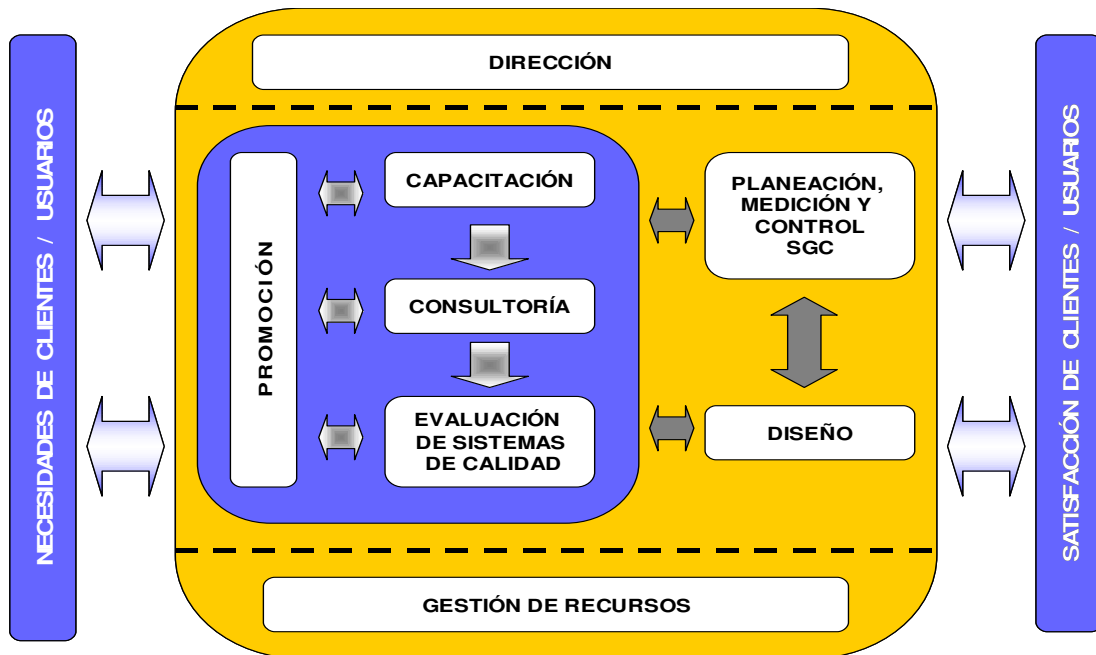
NECESIDADES DE CLIENTES / USUARIOS

DIRECCIÓN

PROMOCIÓN

CAPACITACIÓN

CONSULTORÍA

EVALUACIÓN DE SISTEMAS DE CALIDAD

PLANEACIÓN, MEDICIÓN Y CONTROL SGC

DISEÑO

GESTIÓN DE RECURSOS

SATISFACCIÓN DE CLIENTES / USUARIOS